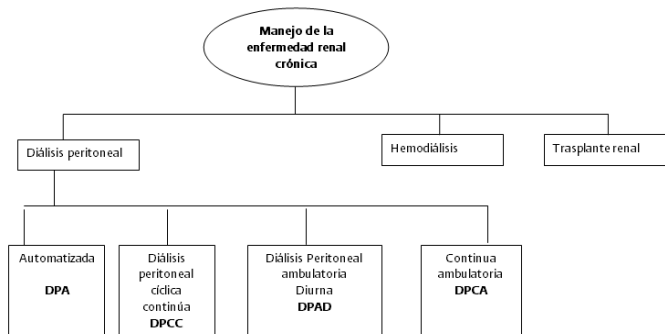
Manejo de la enfermedad renal crónica

Diálisis peritoneal

Hemodiálisis

Trasplante renal

Automatizada

DPA

Diálisis peritoneal cíclica continúa

DPCC

Diálisis Peritoneal ambulatoria Diurna

DPAD

Continua ambulatoria

DPCA